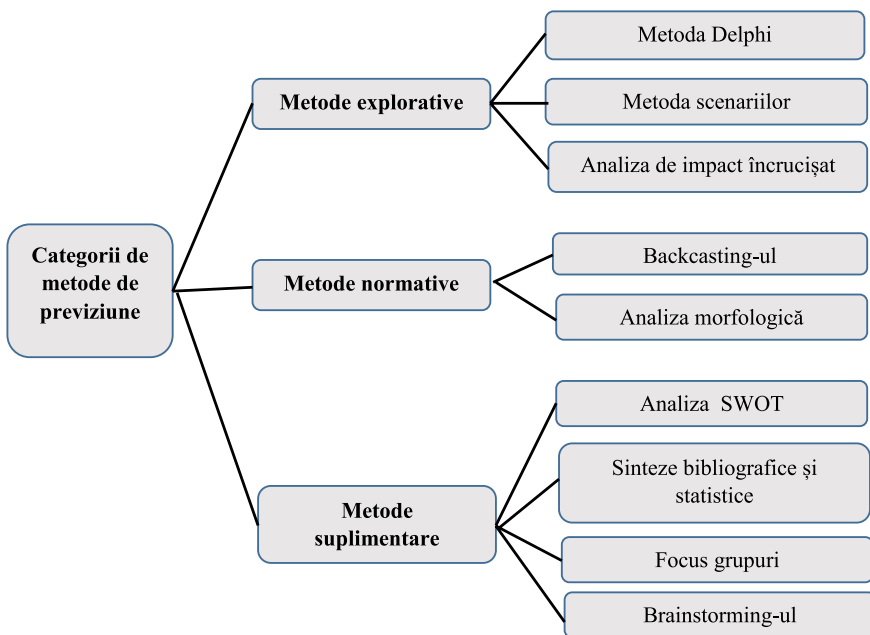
Categorii de metode de previziune

Metode explorative

Metoda Delphi

Metoda scenariilor

Analiza de impact încrucișat

Metode normative

Backcasting-ul

Analiza morfologică

Metode suplimentare

Analiza SWOT

Sinteze bibliografice și statistice

Focus grupuri

Brainstorming-ul